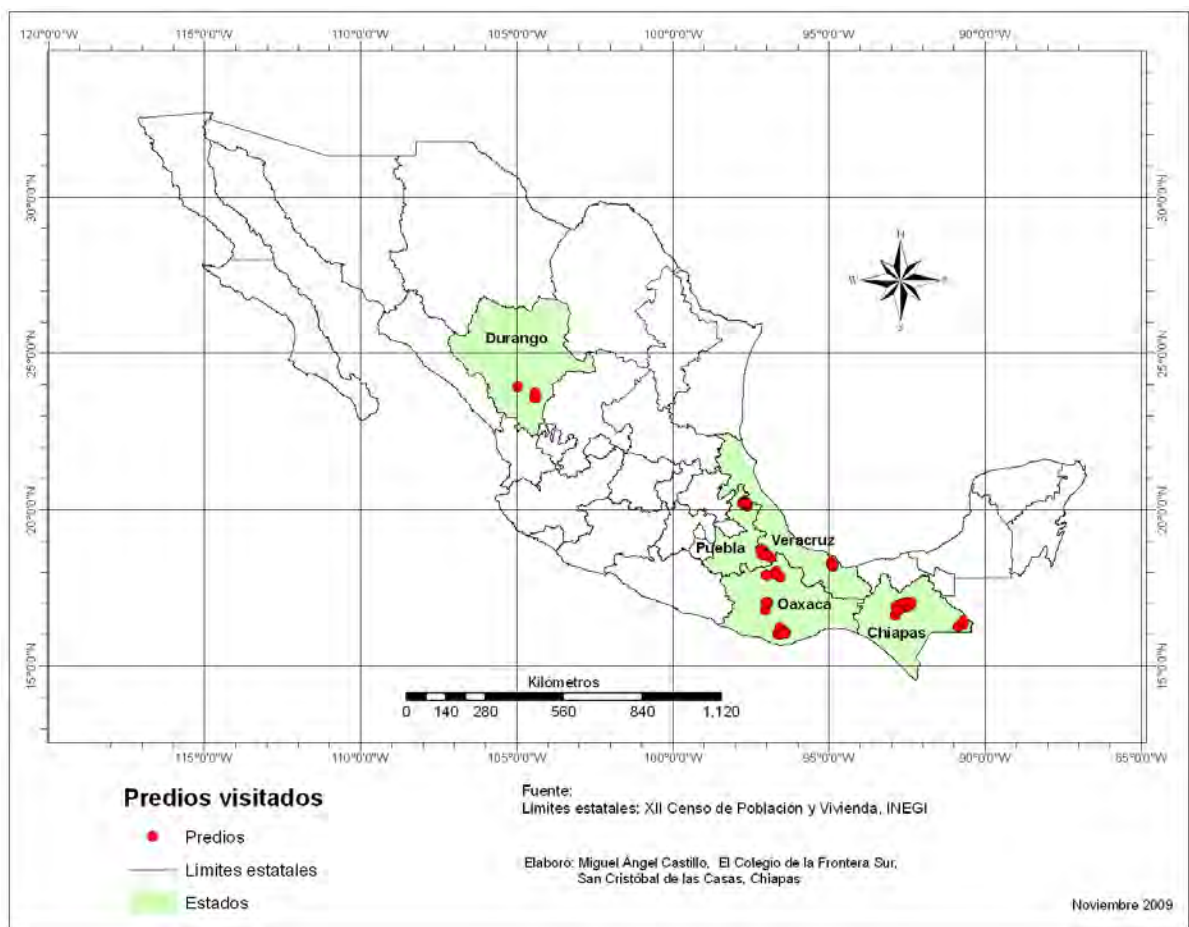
120°0'0"W 115°0'0"W 110°0'0"W 105°0'0"W 100°0'0"W 95°0'0"W 90°0'0"W

30°0'0"N 25°0'0"N 20°0'0"N 15°0'0"N

30°0'0"N 25°0'0"N 20°0'0"N 15°0'0"N

N
W E
S

Durango

Puebla

Veracruz

Oaxaca

Chiapas

Kilómetros
0 140 280 560 840 1,120

115°0'0"W 110°0'0"W 105°0'0"W 100°0'0"W 95°0'0"W 90°0'0"W 85°0'0"W

Predios visitados

Predios

Límites estatales

Estados

Fuente:
Límites estatales: XII Censo de Población y Vivienda, INEGI

Elaboró: Miguel Ángel Castillo, El Colegio de la Frontera Sur, San Cristóbal de las Casas, Chiapas

Noviembre 2009